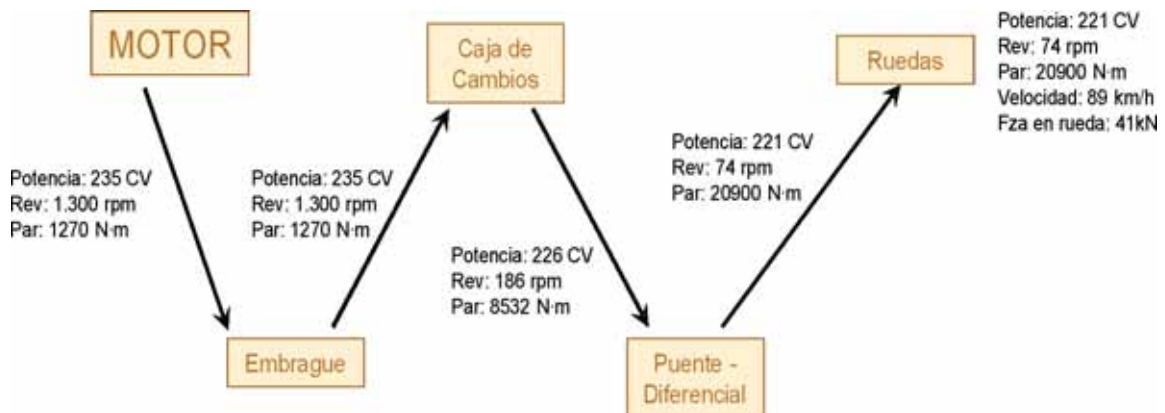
MOTOR

Potencia: 235 CV
Rev: 1.300 rpm
Par: 1270 N·m

Embrague

Potencia: 235 CV
Rev: 1.300 rpm
Par: 1270 N·m

Caja de Cambios

Potencia: 226 CV
Rev: 186 rpm
Par: 8532 N·m

Puente - Diferencial

Potencia: 221 CV
Rev: 74 rpm
Par: 20900 N·m

Ruedas

Potencia: 221 CV
Rev: 74 rpm
Par: 20900 N·m
Velocidad: 89 km/h
Fza en rueda: 41kN